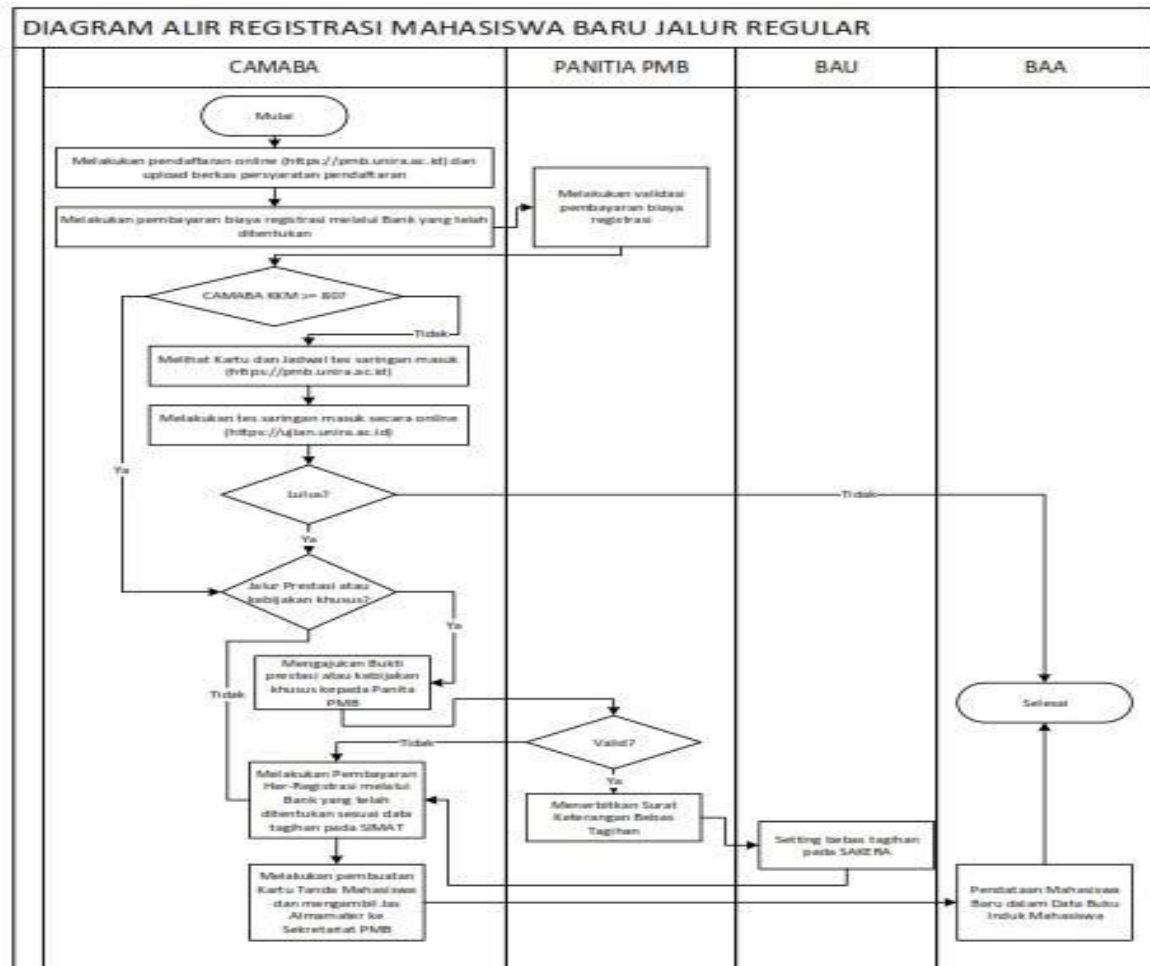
DIAGRAM ALIR REGISTRASI MAHASISWA BARU JALUR REGULAR

CAMABA

PANITIA PMB

BAU

BAA

Mulai

Melakukan pendaftaran online (https://pmb.unira.ac.id) dan upload berkas persyaratan pendaftaran

Melakukan pembayaran biaya registrasi melalui Bank yang telah ditentukan

Melakukan validasi pembayaran biaya registrasi

CAMABA KKM >= 80?

Tidak

Melihat Kartu dan Jadwal tes saringan masuk (https://pmb.unira.ac.id)

Melakukan tes saringan masuk secara online (https://ujian.unira.ac.id)

Ya

Lulus?

Tidak

Ya

Jalur Prestasi atau kebijakan khusus?

Ya

Mengajukan Bukti prestasi atau kebijakan khusus kepada Panitia PMB

Tidak

Selesai

Valid?

Tidak

Ya

Melakukan Pembayaran Her-Registrasi melalui Bank yang telah ditentukan sesuai data tagihan pada SIMAT

Menerbitkan Surat Keterangan Bebas Tagihan

Setting bebas tagihan pada SAKERA

Melakukan pembuatan Kartu Tanda Mahasiswa dan mengambil Jas Almamater ke Sekretariat PMB

Pendataan Mahasiswa Baru dalam Data Buku Induk Mahasiswa